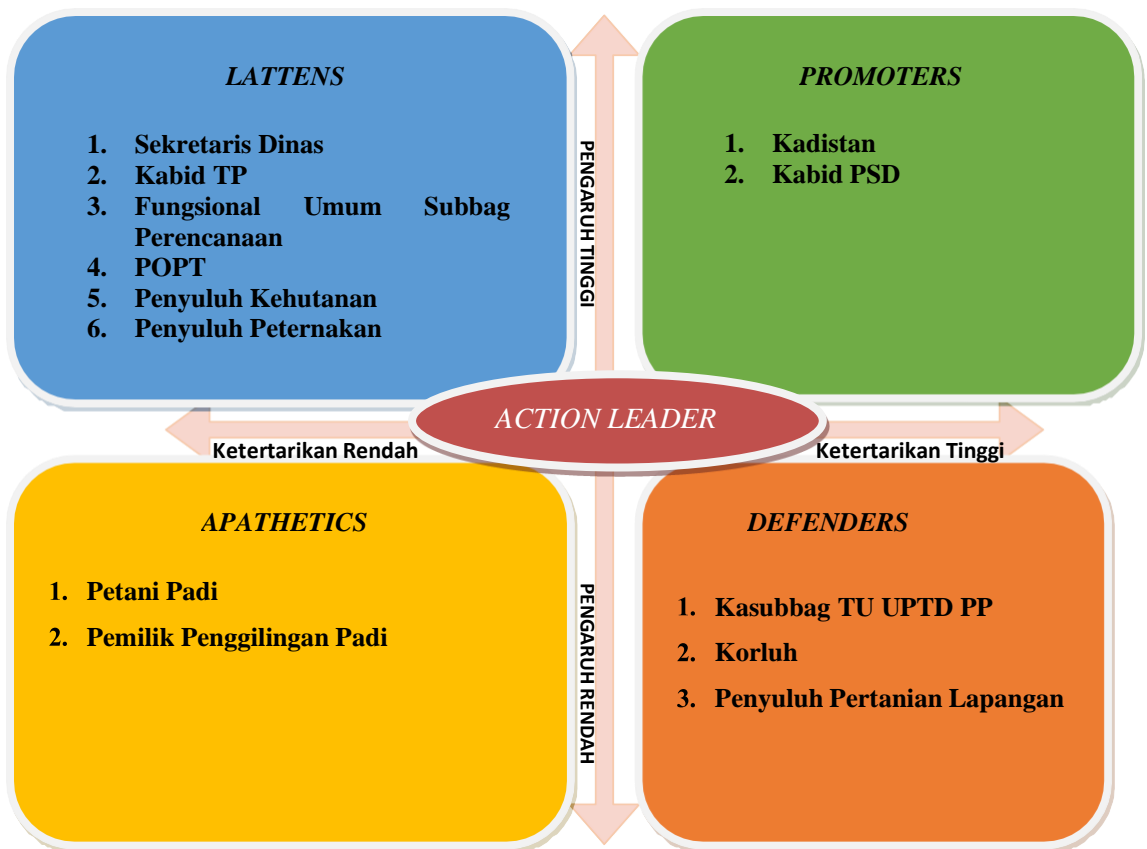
LATTENS

1. Sekretaris Dinas
2. Kabid TP
3. Fungsional Umum Subbag Perencanaan
4. POPT
5. Penyuluh Kehutanan
6. Penyuluh Peternakan

PENGARUH TINGGI

PROMOTERS

1. Kadistan
2. Kabid PSD

ACTION LEADER

Ketertarikan Rendah

Ketertarikan Tinggi

APATHETICS

1. Petani Padi
2. Pemilik Penggilingan Padi

PENGARUH RENDAH

DEFENDERS

1. Kasubbag TU UPTD PP
2. Korluh
3. Penyuluh Pertanian Lapangan